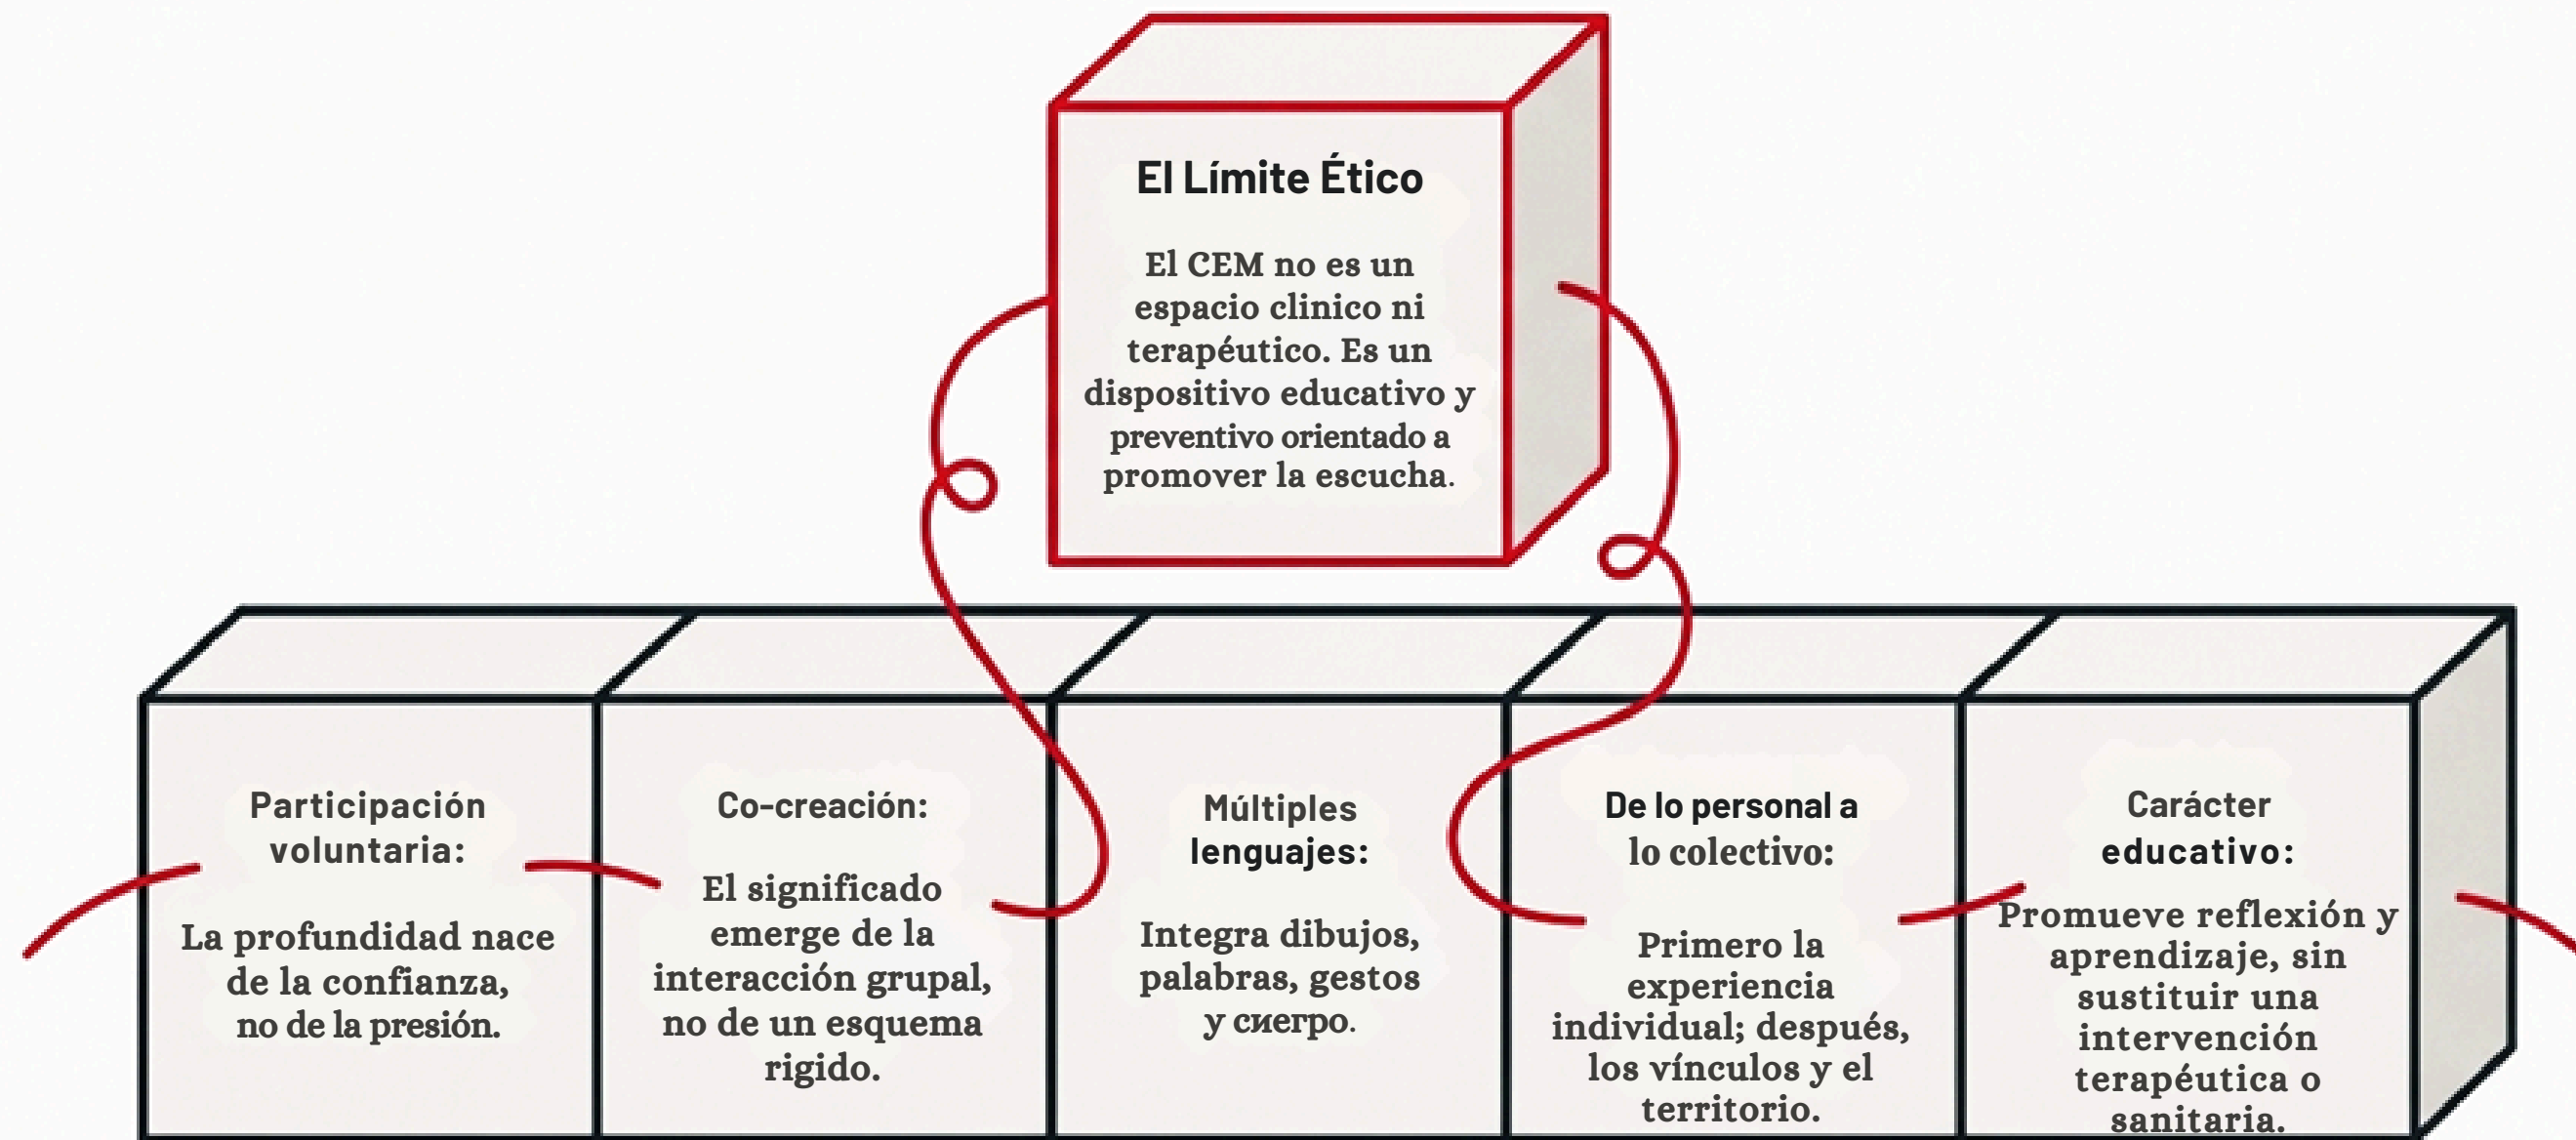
El Límite Ético

El CEM no es un espacio clinico ni terapéutico. Es un dispositivo educativo y preventivo orientado a promover la escucha.

Participación voluntaria:

La profundidad nace de la confianza, no de la presión.

Co-creación:

El significado emerge de la interacción grupal, no de un esquema rigido.

Múltiples lenguajes:

Integra dibujos, palabras, gestos y cuerpo.

De lo personal a lo colectivo:

Primero la experiencia individual; después, los vínculos y el territorio.

Carácter educativo:

Promueve reflexión y aprendizaje, sin sustituir una intervención terapéutica o sanitaria.